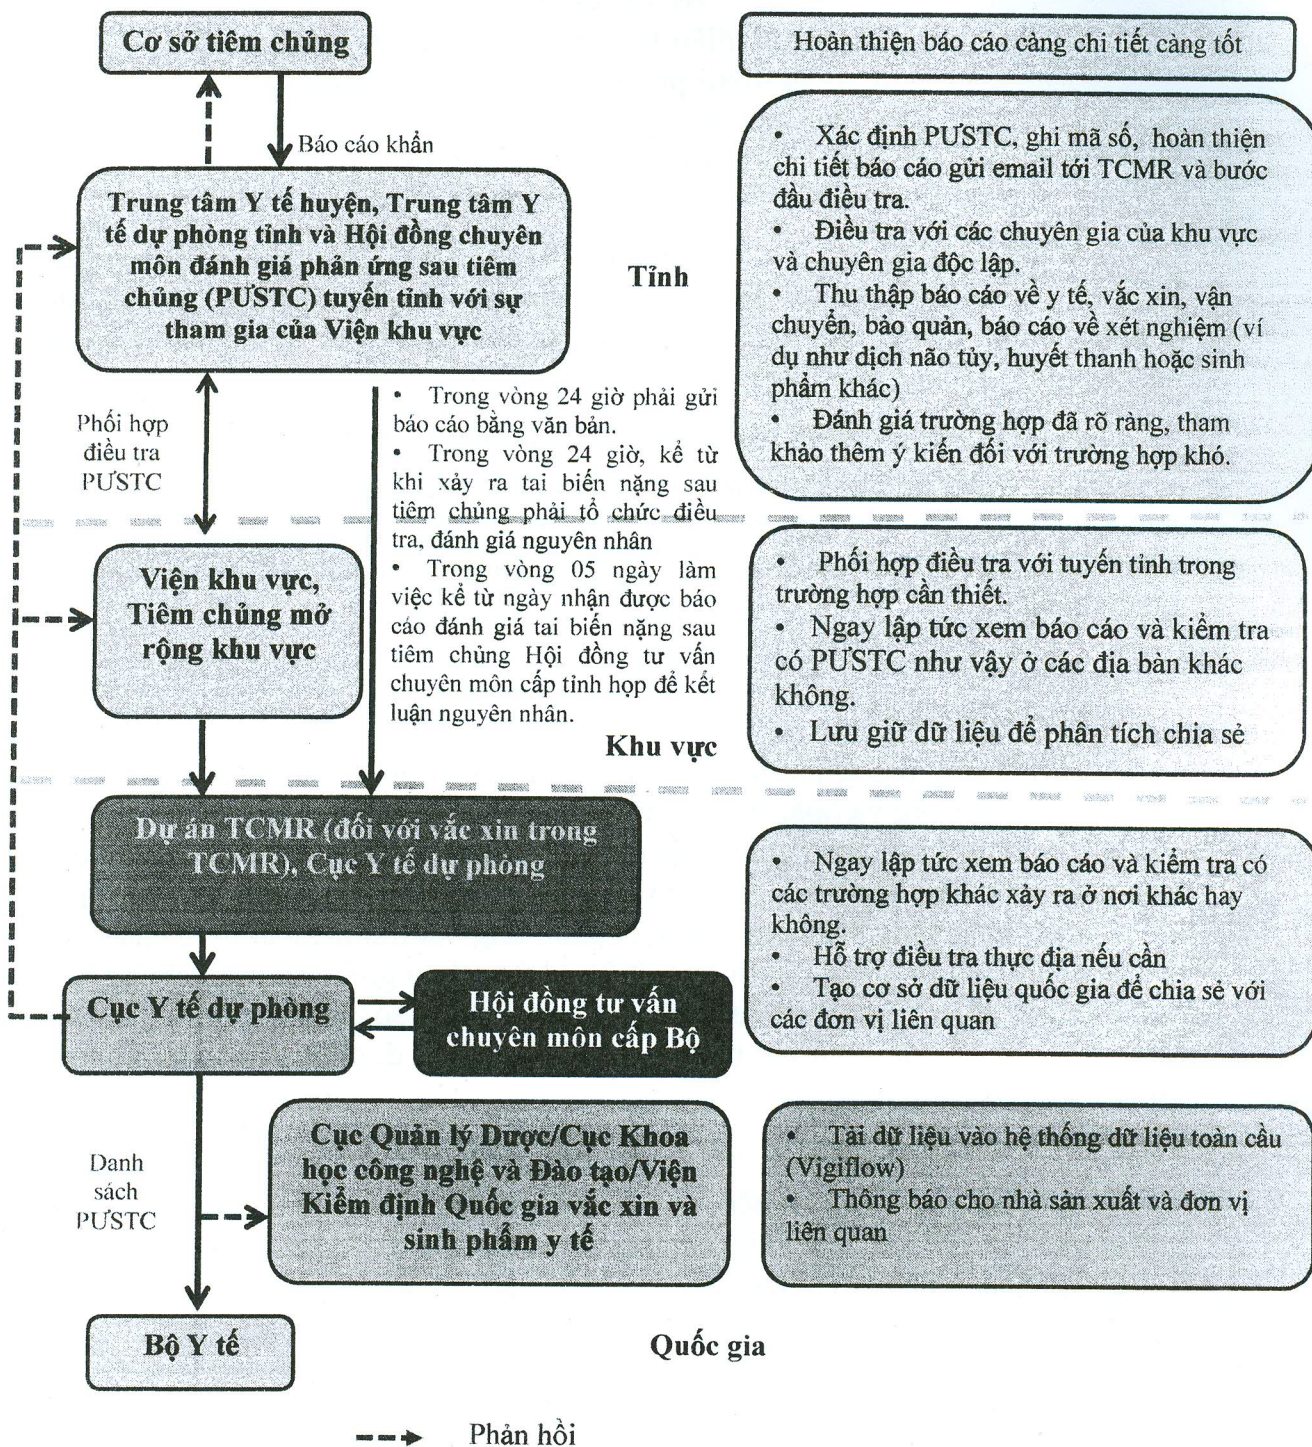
Cơ sở tiêm chủng

Hoàn thiện báo cáo càng chi tiết càng tốt

Báo cáo khẩn

Trung tâm Y tế huyện, Trung tâm Y tế dự phòng tỉnh và Hội đồng chuyên môn đánh giá phản ứng sau tiêm chủng (PƯSTC) tuyến tỉnh với sự tham gia của Viện khu vực

Tỉnh

• Xác định PƯSTC, ghi mã số, hoàn thiện chi tiết báo cáo gửi email tới TCMR và bước đầu điều tra.
• Điều tra với các chuyên gia của khu vực và chuyên gia độc lập.
• Thu thập báo cáo về y tế, vắc xin, vận chuyển, bảo quản, báo cáo về xét nghiệm (ví dụ như dịch não tủy, huyết thanh hoặc sinh phẩm khác)
• Đánh giá trường hợp đã rõ ràng, tham khảo thêm ý kiến đối với trường hợp khó.

Phối hợp điều tra PƯSTC

• Trong vòng 24 giờ phải gửi báo cáo bằng văn bản.
• Trong vòng 24 giờ, kể từ khi xảy ra tai biến nặng sau tiêm chủng phải tổ chức điều tra, đánh giá nguyên nhân
• Trong vòng 05 ngày làm việc kể từ ngày nhận được báo cáo đánh giá tai biến nặng sau tiêm chủng Hội đồng tư vấn chuyên môn cấp tỉnh họp để kết luận nguyên nhân.

Viện khu vực, Tiêm chủng mở rộng khu vực

• Phối hợp điều tra với tuyến tỉnh trong trường hợp cần thiết.
• Ngay lập tức xem báo cáo và kiểm tra có PƯSTC như vậy ở các địa bàn khác không.
• Lưu giữ dữ liệu để phân tích chia sẻ

Khu vực

Dự án TCMR (đối với vắc xin trong TCMR), Cục Y tế dự phòng

• Ngay lập tức xem báo cáo và kiểm tra có các trường hợp khác xảy ra ở nơi khác hay không.
• Hỗ trợ điều tra thực địa nếu cần
• Tạo cơ sở dữ liệu quốc gia để chia sẻ với các đơn vị liên quan

Cục Y tế dự phòng

Hội đồng tư vấn chuyên môn cấp Bộ

Danh sách PƯSTC

Cục Quản lý Dược/Cục Khoa học công nghệ và Đào tạo/Viện Kiểm định Quốc gia vắc xin và sinh phẩm y tế

• Tải dữ liệu vào hệ thống dữ liệu toàn cầu (Vigiflow)
• Thông báo cho nhà sản xuất và đơn vị liên quan

Bộ Y tế

Quốc gia

Phản hồi